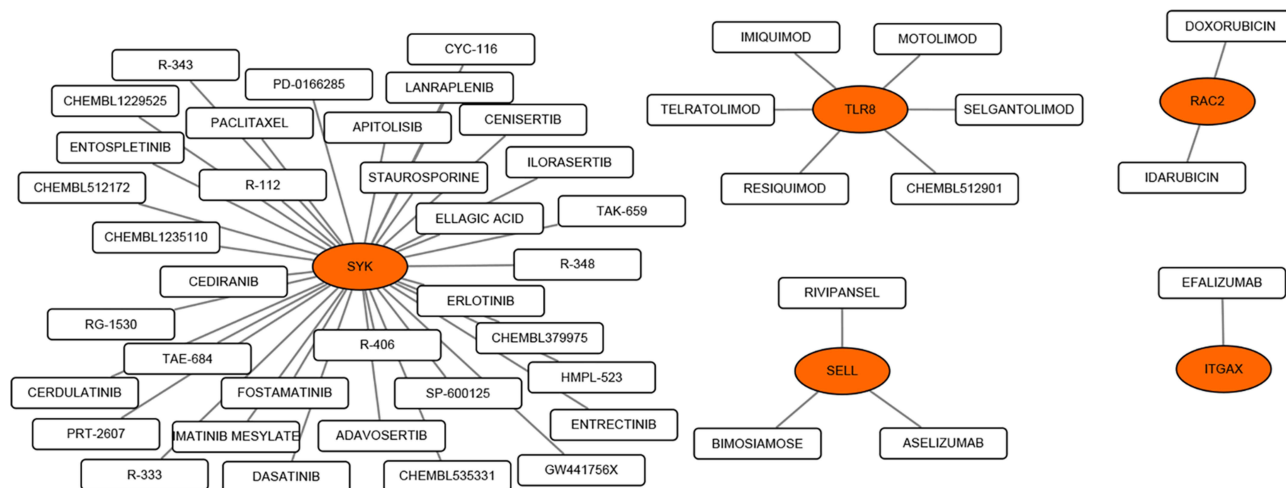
CYC-116
R-343
PD-0166285
LANRAPLENIB
CHEMBL1229525
PACLITAXEL
APITOLISIB
CENISERTIB
ENTOSPLETINIB
ILORASERTIB
STAUROSPORINE
CHEMBL512172
R-112
TAK-659
ELLAGIC ACID
CHEMBL1235110
SYK
R-348
CEDIRANIB
ERLOTINIB
RG-1530
CHEMBL379975
R-406
TAE-684
HMPL-523
CERDULATINIB
FOSTAMATINIB
SP-600125
ENTRECTINIB
PRT-2607
IMATINIB MESYLATE
ADAVOSERTIB
R-333
DASATINIB
CHEMBL535331
GW441756X
IMIQUIMOD
MOTOLIMOD
TELRATOLIMOD
TLR8
SELGANTOLIMOD
RESIQUIMOD
CHEMBL512901
RIVIPANSEL
SELL
BIMOSIAMOSE
ASELIZUMAB
DOXORUBICIN
RAC2
IDARUBICIN
EFALIZUMAB
ITGAX